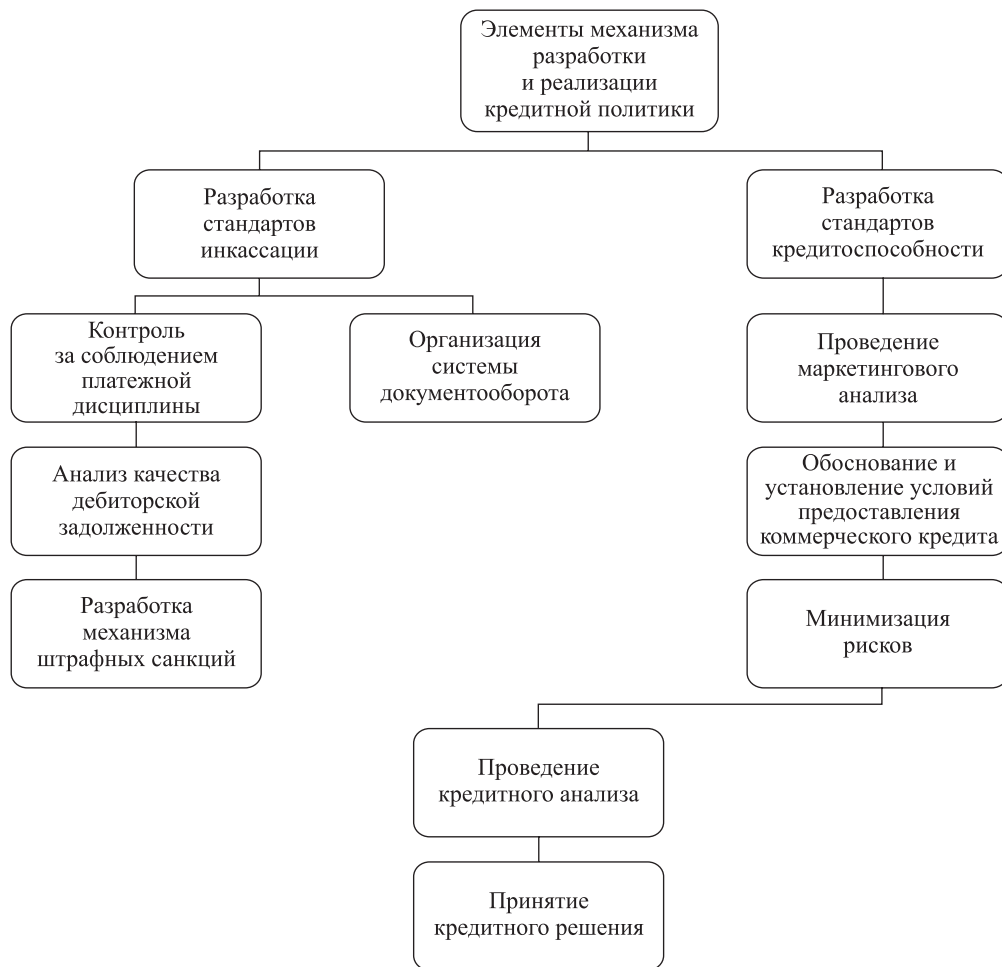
Элементы механизма разработки и реализации кредитной политики

Разработка стандартов инкассации

Разработка стандартов кредитоспособности

Контроль за соблюдением платежной дисциплины

Организация системы документооборота

Проведение маркетингового анализа

Анализ качества дебиторской задолженности

Обоснование и установление условий предоставления коммерческого кредита

Разработка механизма штрафных санкций

Минимизация рисков

Проведение кредитного анализа

Принятие кредитного решения